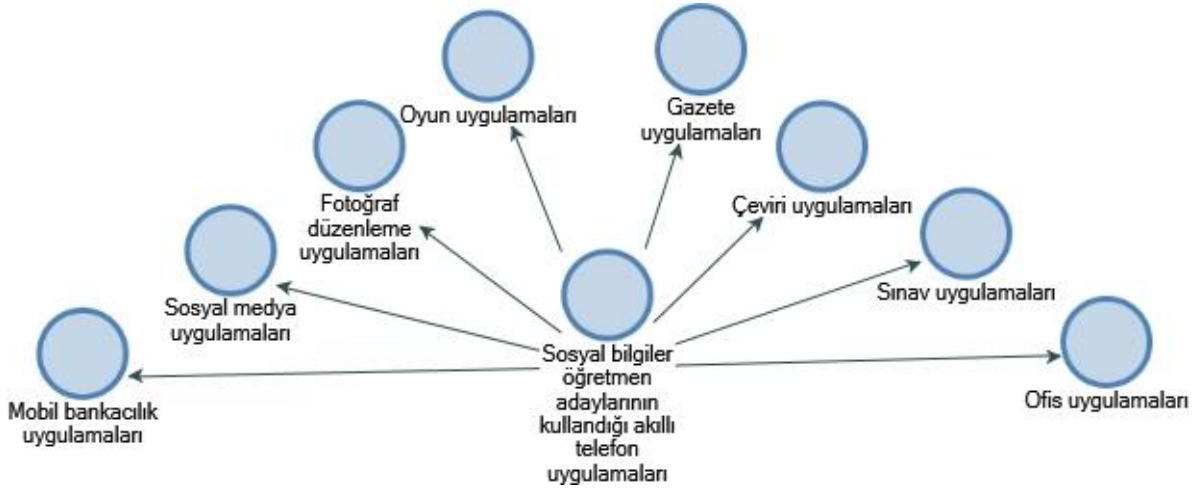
Oyun uygulamaları

Gazete uygulamaları

Fotoğraf düzenleme uygulamaları

Çeviri uygulamaları

Sosyal medya uygulamaları

Sınav uygulamaları

Sosyal bilgiler öğretmen adaylarının kullandığı akıllı telefon uygulamaları

Mobil bankacılık uygulamaları

Ofis uygulamaları